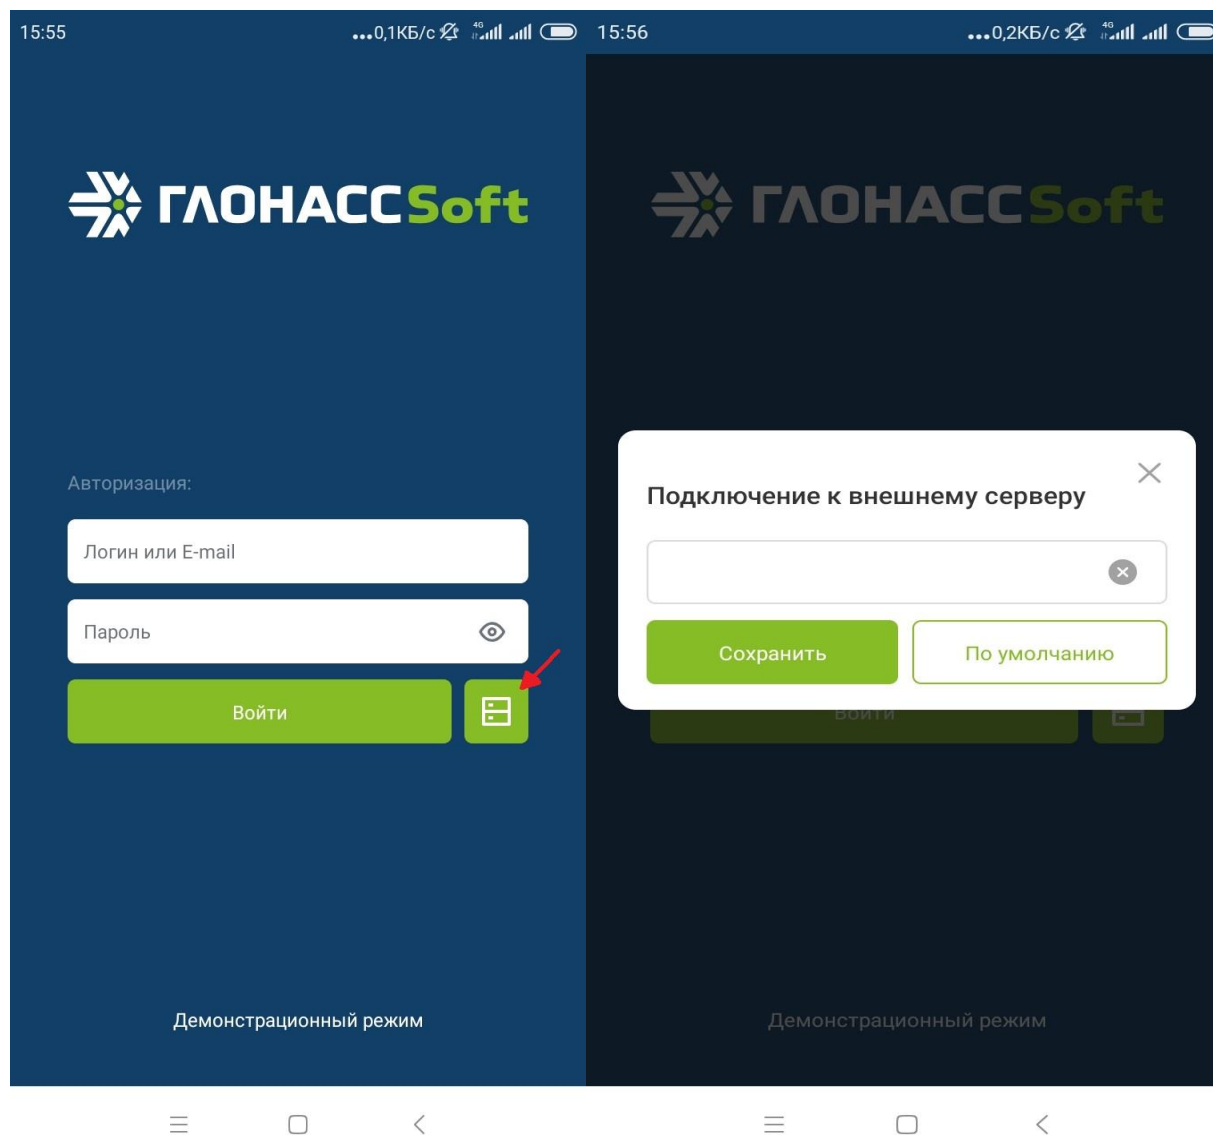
15:55 ...0,1КБ/с 4G

ГЛОНАССSoft

Авторизация:

Логин или E-mail

Пароль

Войти

Демонстрационный режим

15:56 ...0,2КБ/с 4G

ГЛОНАССSoft

Подключение к внешнему серверу

Сохранить

По умолчанию

Войти

Демонстрационный режим